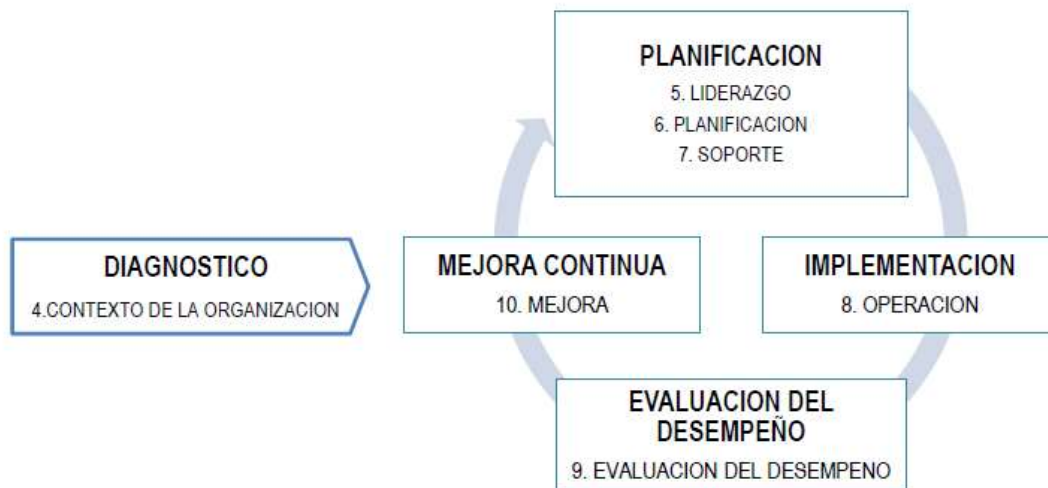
PLANIFICACION
5. LIDERAZGO
6. PLANIFICACION
7. SOPORTE

DIAGNOSTICO
4.CONTEXTO DE LA ORGANIZACION

MEJORA CONTINUA
10. MEJORA

IMPLEMENTACION
8. OPERACION

EVALUACION DEL DESEMPEÑO
9. EVALUACION DEL DESEMPENO